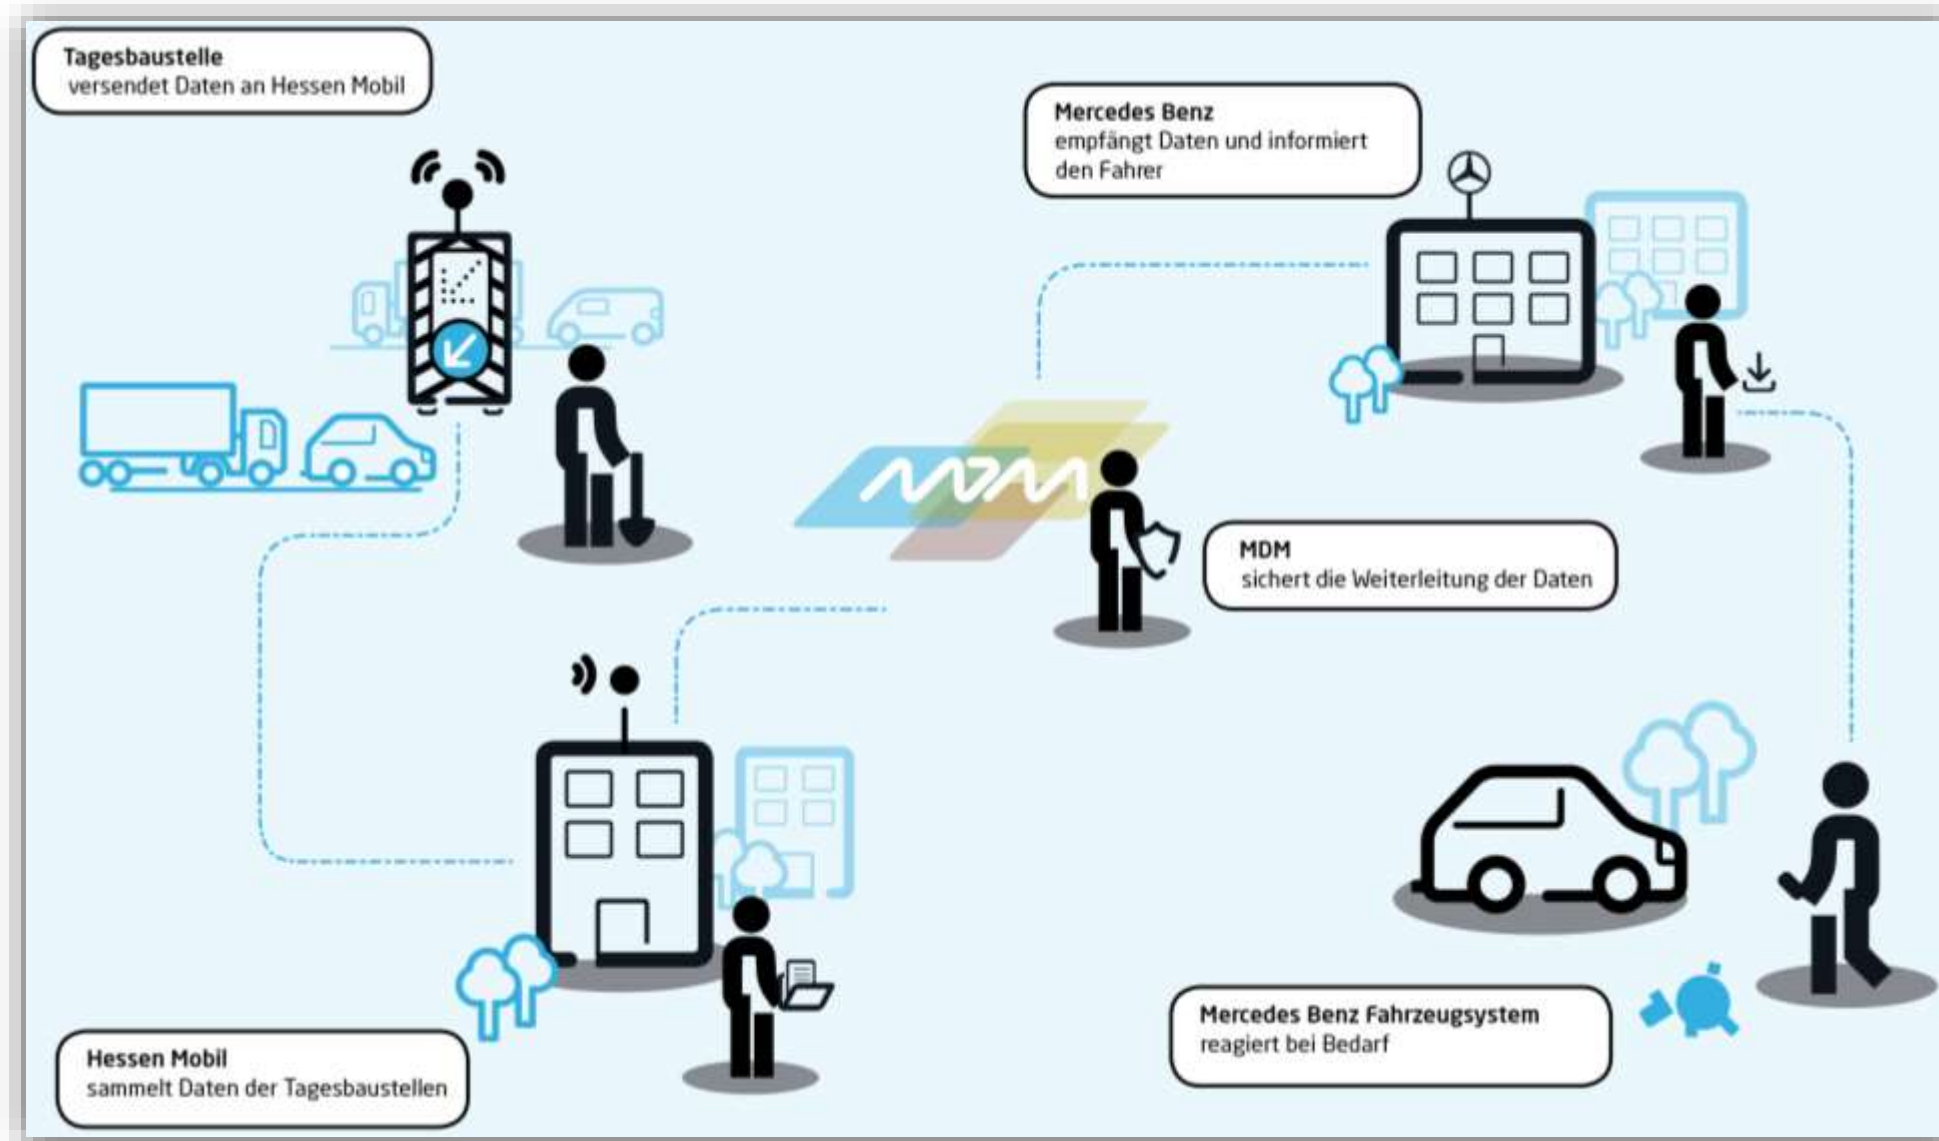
Tagesbaustelle
versendet Daten an Hessen Mobil

Mercedes Benz
empfängt Daten und informiert den Fahrer

MDM

MDM
sichert die Weiterleitung der Daten

Hessen Mobil
sammelt Daten der Tagesbaustellen

Mercedes Benz Fahrzeugsystem
reagiert bei Bedarf